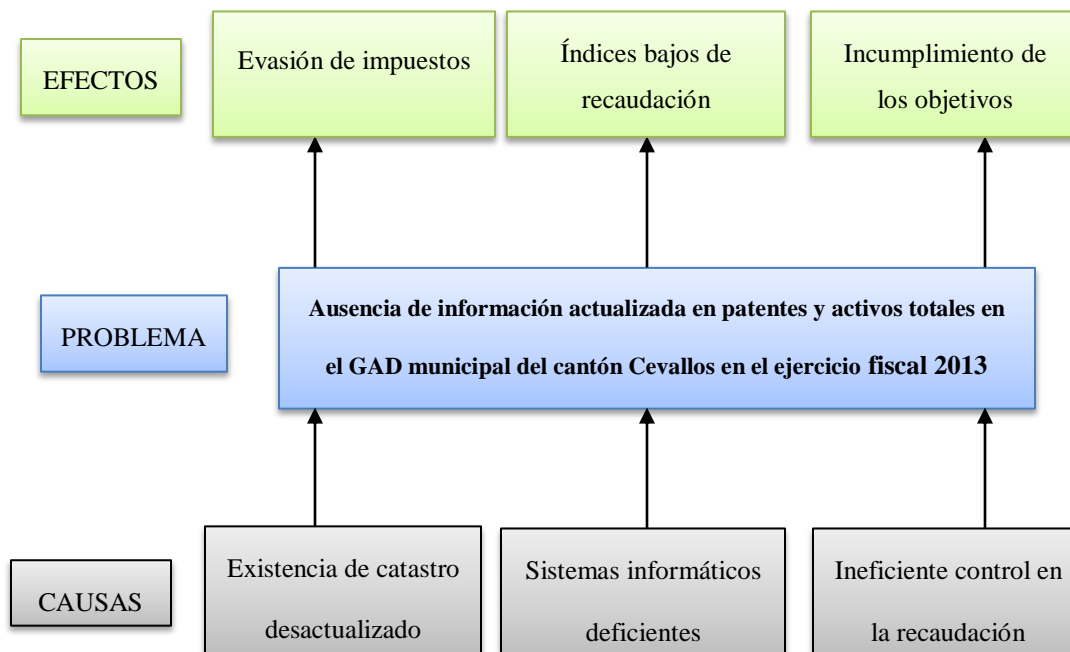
EFECTOS

Evasión de impuestos

Índices bajos de recaudación

Incumplimiento de los objetivos

PROBLEMA

Ausencia de información actualizada en patentes y activos totales en el GAD municipal del cantón Cevallos en el ejercicio fiscal 2013

CAUSAS

Existencia de catastro desactualizado

Sistemas informáticos deficientes

Ineficiente control en la recaudación